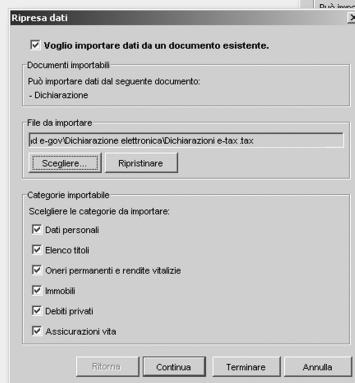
Ripresa dati

Può impor

☑ Voglio importare dati da un documento esistente.

Documenti importabili
Può importare dati dal seguente documento:
- Dichiarazione

File da importare
d e-gov\Dichiarazione elettronica\Dichiarazioni e-tax.tax

Scegliere... Ripristinare

Categorie importabile
Scelgliere le categorie da importare:

☑ Dati personali
☑ Elenco titoli
☑ Oneri permanenti e rendite vitalizie
☑ Immobili
☑ Debiti privati
☑ Assicurazioni vita

Ritorna Continua Terminare Annulla